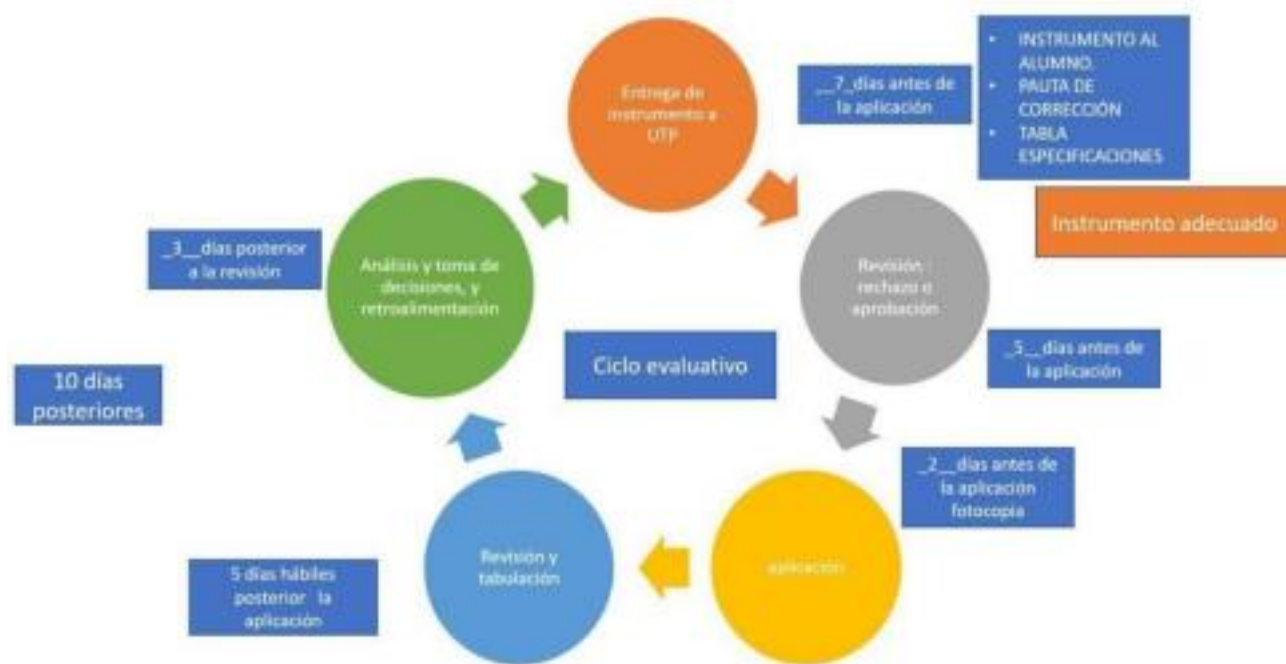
Entrega de instrumento a UTP

__7_días antes de la aplicación

• INSTRUMENTO AL ALUMNO.
• PAUTA DE CORRECCIÓN
• TABLA ESPECIFICACIONES

Instrumento adecuado

_3__días posterior a la revisión

Análisis y toma de decisiones, y retroalimentación

Revisión rechazo o aprobación

Ciclo evaluativo

_5__días antes de la aplicación

10 días posteriores

_2__días antes de la aplicación fotocopia

Revisión y tabulación

aplicación

5 días hábiles posterior la aplicación